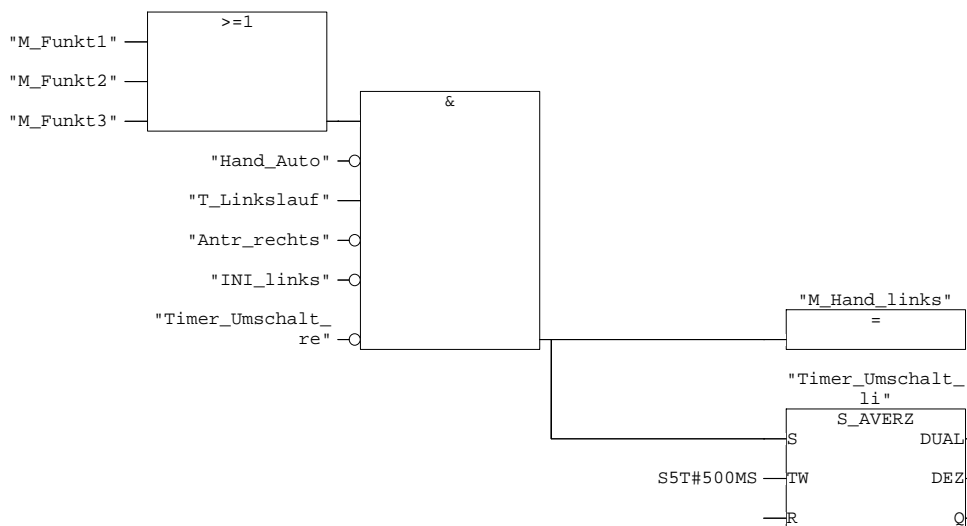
>=1

"M_Funkt1"

"M_Funkt2"

"M_Funkt3"

&

"Hand_Auto"

"T_Linkslauf"

"Antr_rechts"

"INI_links"

"Timer_Umschalt_re"

"M_Hand_links"

=

"Timer_Umschalt_li"

S_AVERZ

S

DUAL

S5T#500MS

TW

DEZ

R

Q